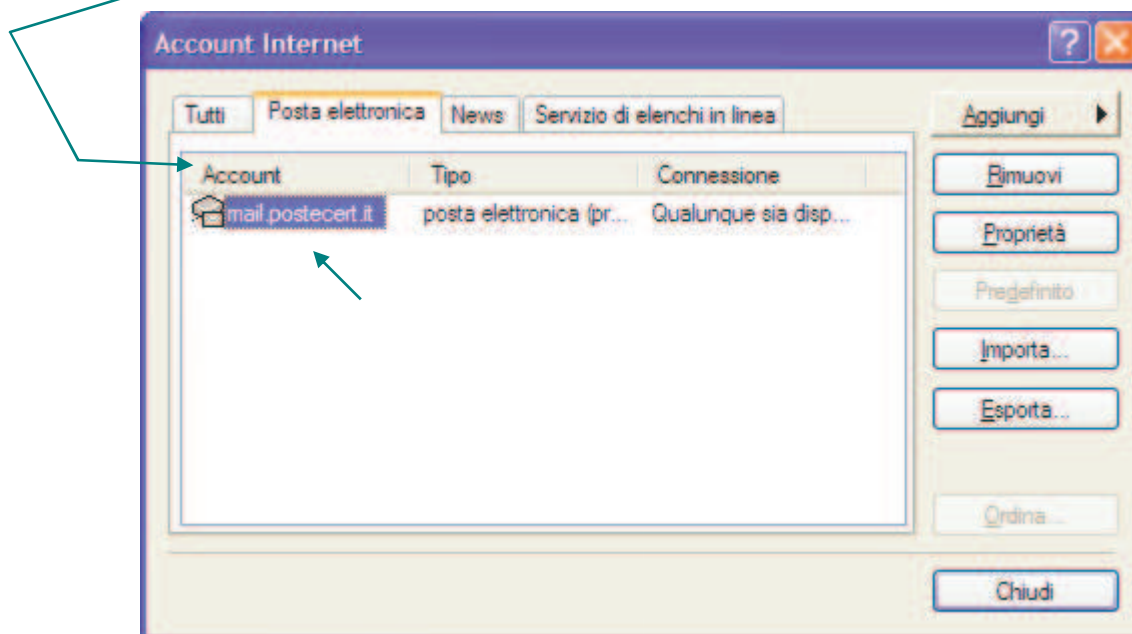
Account Internet

?

Tutti | Posta elettronica | News | Servizio di elenchi in linea

| Account | Tipo | Connessione |
|---|---|---|
| mail.postecert.it | posta elettronica (pr... | Qualunque sia disp... |

Aggiungi

Rimuovi

Proprietà

Predefinito

Importa...

Esporta...

Ordina...

Chiudi